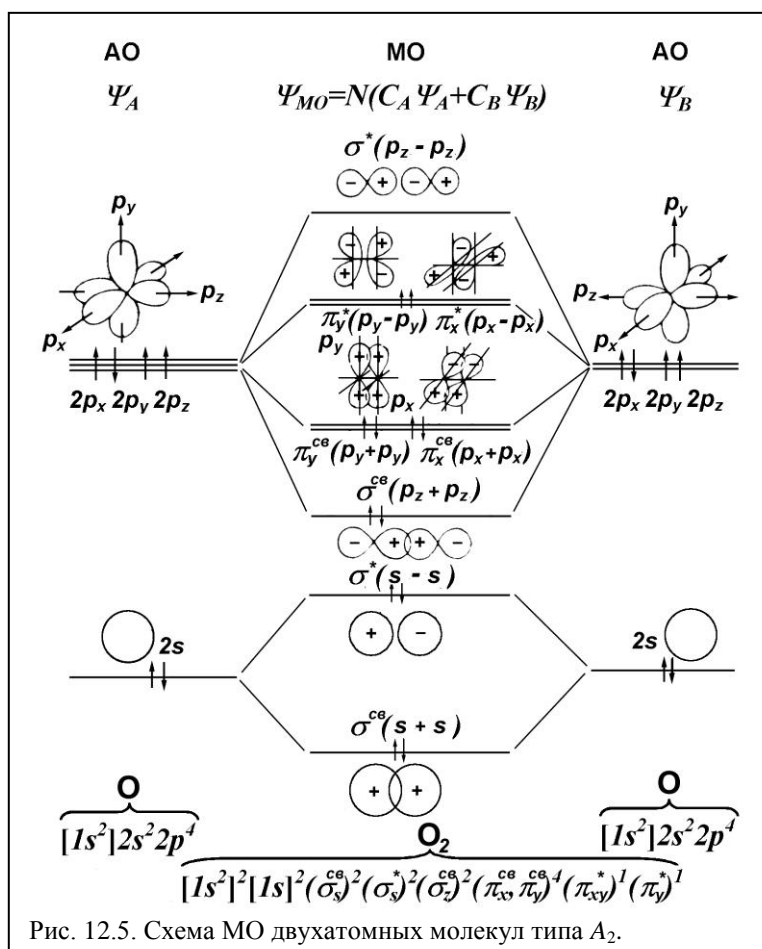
AO
$\Psi_A$

MO
$\Psi_{MO}=N(C_A\Psi_A+C_B\Psi_B)$

AO
$\Psi_B$

$\sigma^*(p_z - p_z)$

$p_y$
$p_z$
$p_x$

$p_y$
$p_z$
$p_x$

$\pi_y^*(p_y-p_y)$ $\pi_x^*(p_x-p_x)$

$p_y$
$p_x$

$2p_x$ $2p_y$ $2p_z$

$2p_x$ $2p_y$ $2p_z$

$\pi_y^{св}(p_y+p_y)$ $\pi_x^{св}(p_x+p_x)$

$\sigma^{св}(p_z + p_z)$

$\sigma^*(s - s)$

2s

2s

$\sigma^{св}(s + s)$

O
$[1s^2]2s^22p^4$

O
$[1s^2]2s^22p^4$

$O_2$
$[1s^2]^2[1s]^2(\sigma_s^{св})^2(\sigma_s^*)^2(\sigma_z^{св})^2(\pi_x^{св},\pi_y^{св})^4(\pi_{xy}^*)^1(\pi_y^*)^1$

Рис. 12.5. Схема МО двухатомных молекул типа $A_2$.